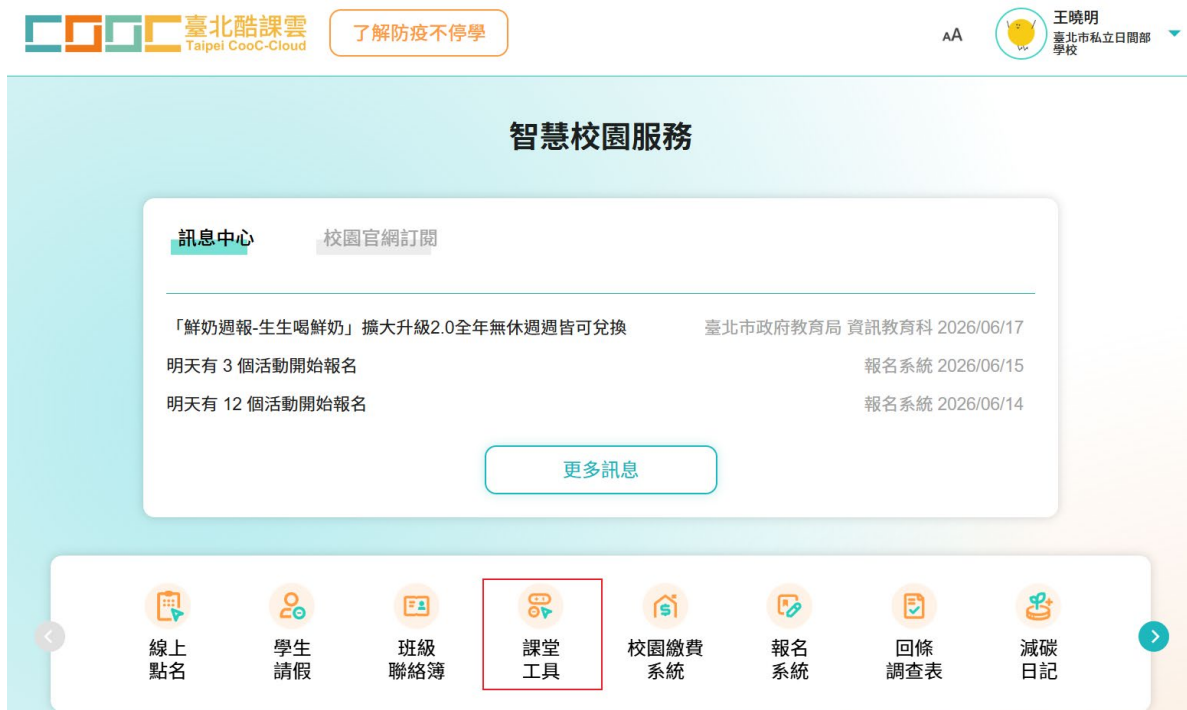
臺北酷課雲
Taipei CooC-Cloud
了解防疫不停學
AA
王曉明
臺北市私立日間部學校

智慧校園服務

訊息中心
校園官網訂閱

「鮮奶週報-生生喝鮮奶」擴大升級2.0全年無休週週皆可兌換 臺北市政府教育局 資訊教育科 2026/06/17
明天有 3 個活動開始報名 報名系統 2026/06/15
明天有 12 個活動開始報名 報名系統 2026/06/14

更多訊息

線上點名
學生請假
班級聯絡簿
課堂工具
校園繳費系統
報名系統
回條調查表
減碳日記